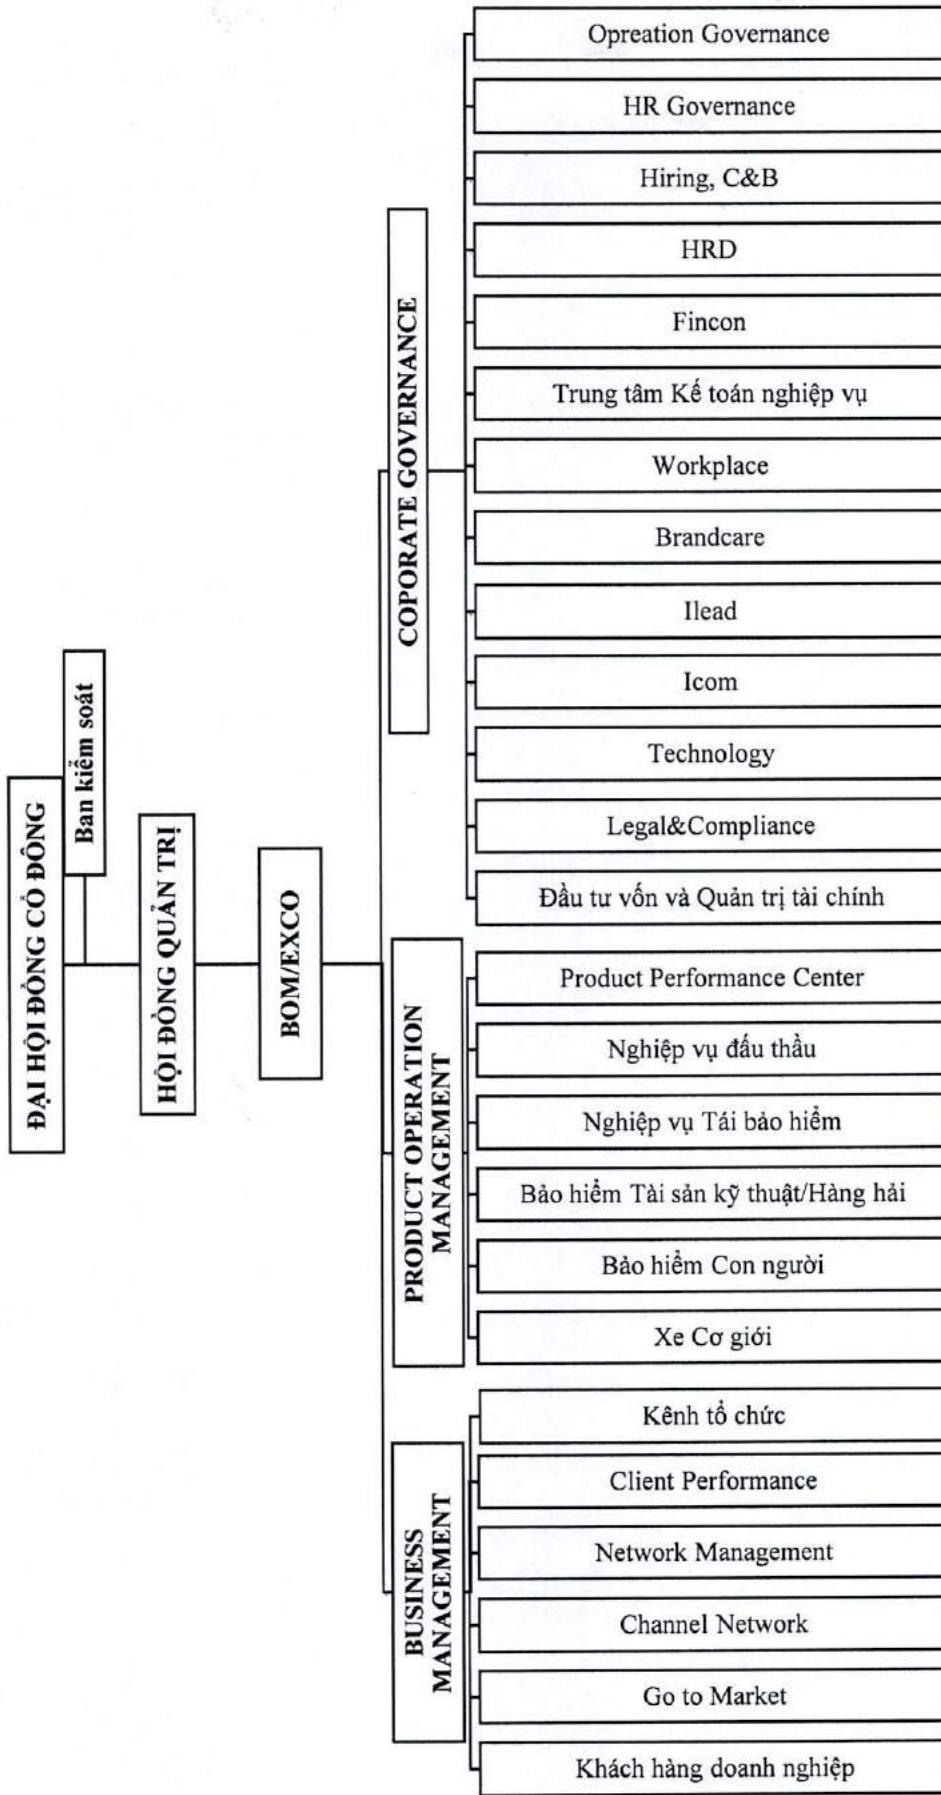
ĐẠI HỘI ĐỒNG CỔ ĐÔNG

Ban kiểm soát

HỘI ĐỒNG QUẢN TRỊ

BOM/EXCO

COPORATE GOVERNANCE

Opreation Governance

HR Governance

Hiring, C&B

HRD

Fincon

Trung tâm Kế toán nghiệp vụ

Workplace

Brandcare

Ilead

Icom

Technology

Legal&Compliance

Đầu tư vốn và Quản trị tài chính

PRODUCT OPERATION MANAGEMENT

Product Performance Center

Nghiệp vụ đấu thầu

Nghiệp vụ Tái bảo hiểm

Bảo hiểm Tài sản kỹ thuật/Hàng hải

Bảo hiểm Con người

Xe Cơ giới

BUSINESS MANAGEMENT

Kênh tổ chức

Client Performance

Network Management

Channel Network

Go to Market

Khách hàng doanh nghiệp